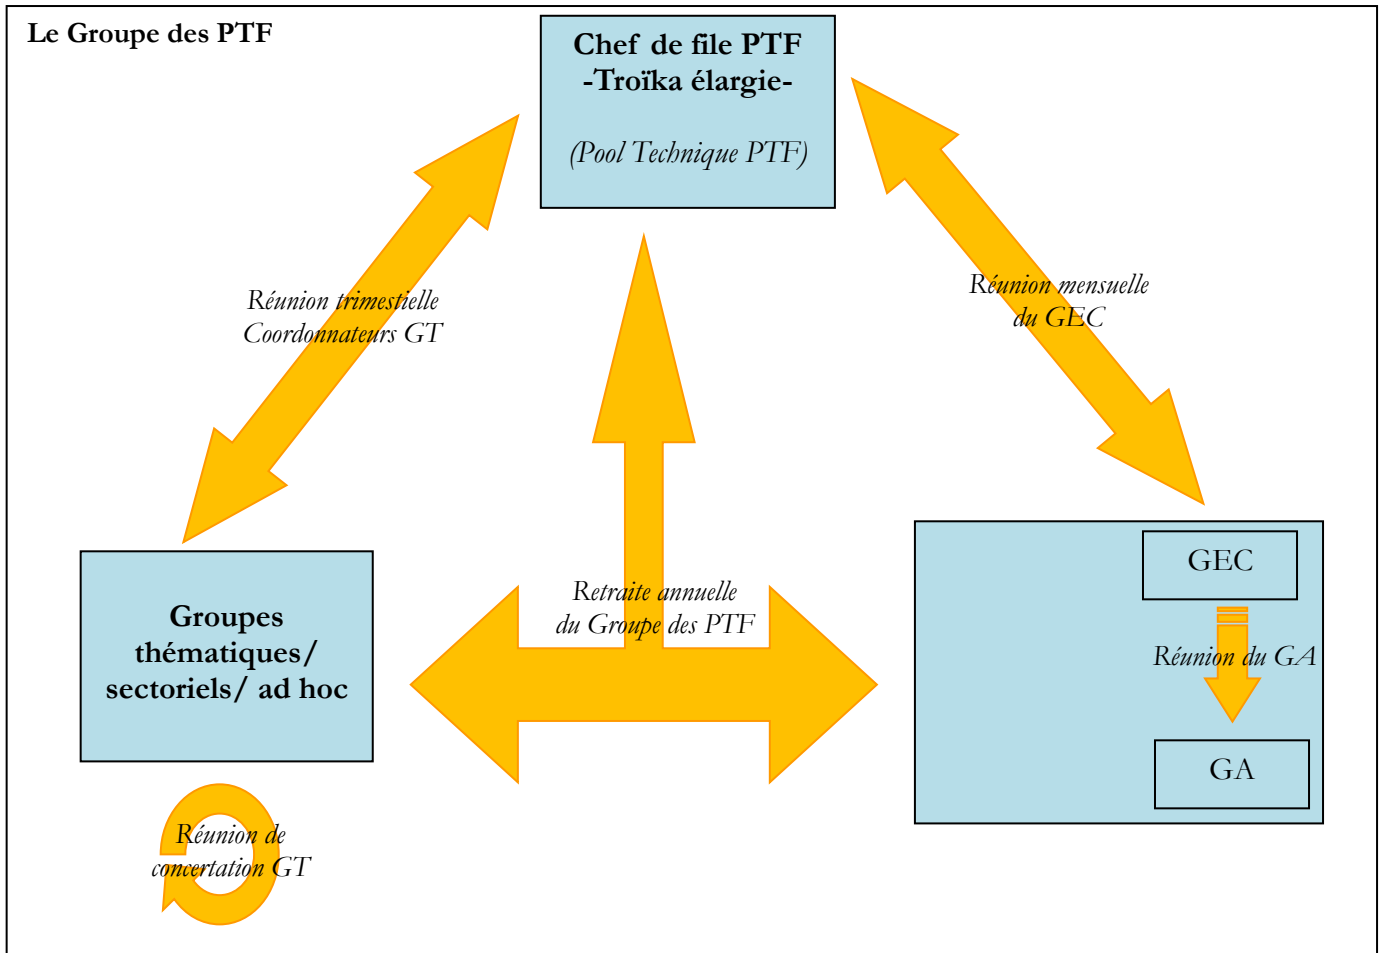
Le Groupe des PTF

Chef de file PTF
-Troïka élargie-

(Pool Technique PTF)

Réunion trimestielle
Coordonnateurs GT

Réunion mensuelle
du GEC

Groupes thématiques/ sectoriels/ ad hoc

Retraite annuelle
du Groupe des PTF

GEC

Réunion du GA

GA

Réunion de
concertation GT